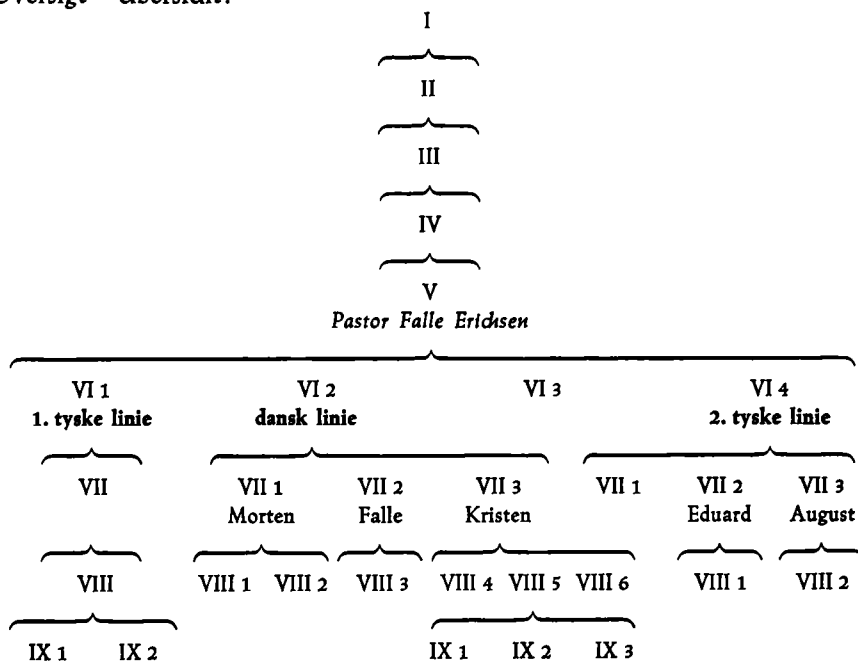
Oversigt – Übersicht.

I

II

III

IV

V
Pastor Falle Erichsen

VI 1
1. tyske linie

VI 2
dansk linie

VI 3

VI 4
2. tyske linie

VII

VII 1
Morten

VII 2
Falle

VII 3
Kristen

VII 1

VII 2
Eduard

VII 3
August

VIII

VIII 1 VIII 2

VIII 3

VIII 4 VIII 5 VIII 6

VIII 1

VIII 2

IX 1 IX 2

IX 1 IX 2 IX 3